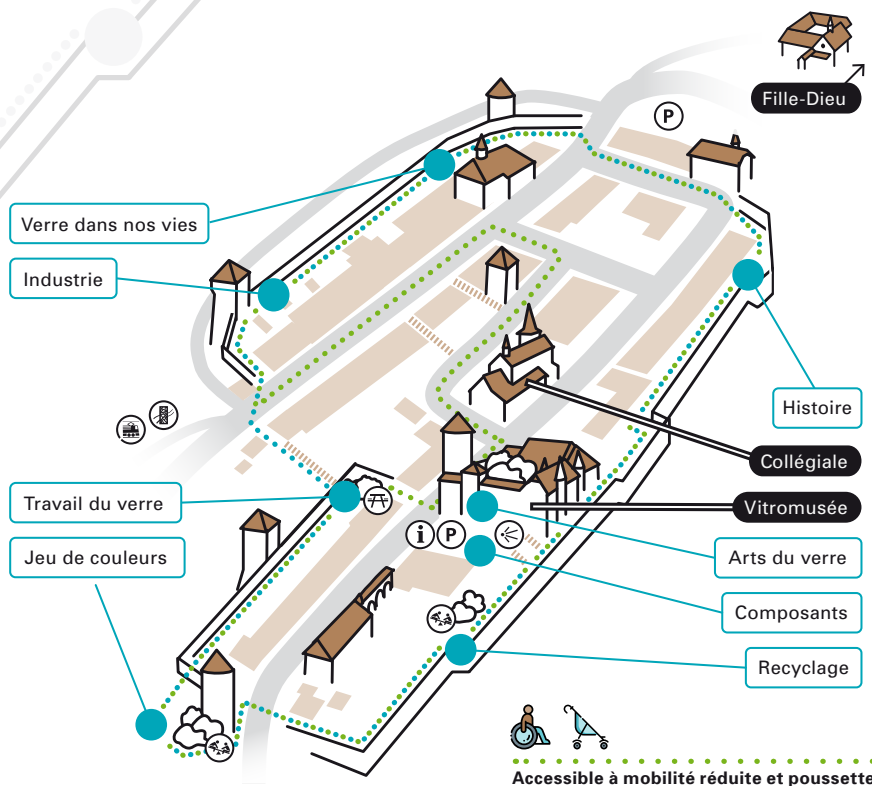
P

Fille-Dieu

Verre dans nos vies

Industrie

Histoire

Collégiale

Travail du verre

Vitromusée

i P

Jeu de couleurs

Arts du verre

Composants

Recyclage

Accessible à mobilité réduite et poussette